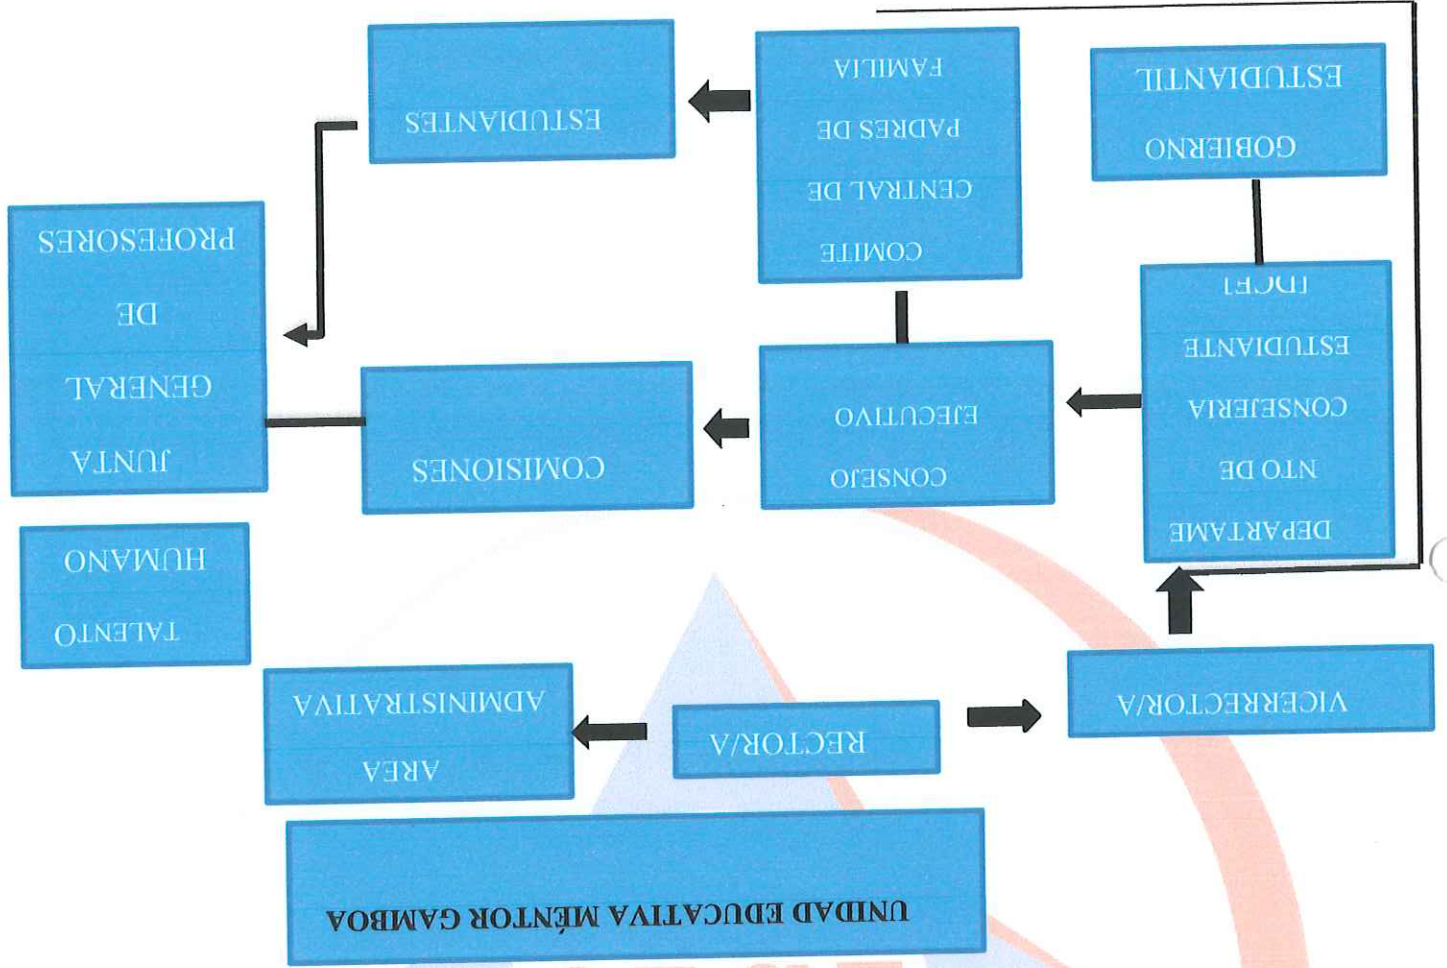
UNIDAD EDUCATIVA MÉNTOR GAMBOA

RECTOR/A

AREA ADMINISTRATIVA

VICERRECTOR/A

DEPARTAMENTO DE CONSEJERIA ESTUDIANTE (DCE)

GOBIERNO ESTUDIANTIL

CONSEJO EJECUTIVO

COMITE CENTRAL DE PADRES DE FAMILIA

ESTUDIANTES

COMISIONES

JUNTA GENERAL DE PROFESORES

TALENTO HUMANO